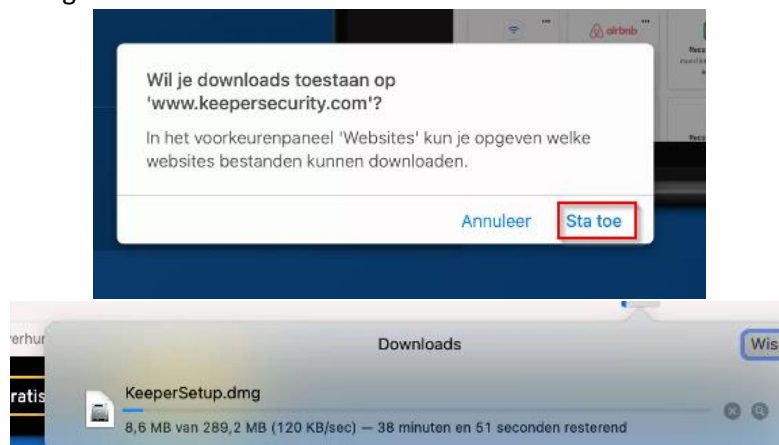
airbnb

Wil je downloads toestaan op 'www.keepersecurity.com'?

In het voorkeurenpaneel 'Websites' kun je opgeven welke websites bestanden kunnen downloaden.

Annuleer Sta toe

erhur

Downloads

Wis

ratis

KeeperSetup.dmg

8,6 MB van 289,2 MB (120 KB/sec) — 38 minuten en 51 seconden resterend